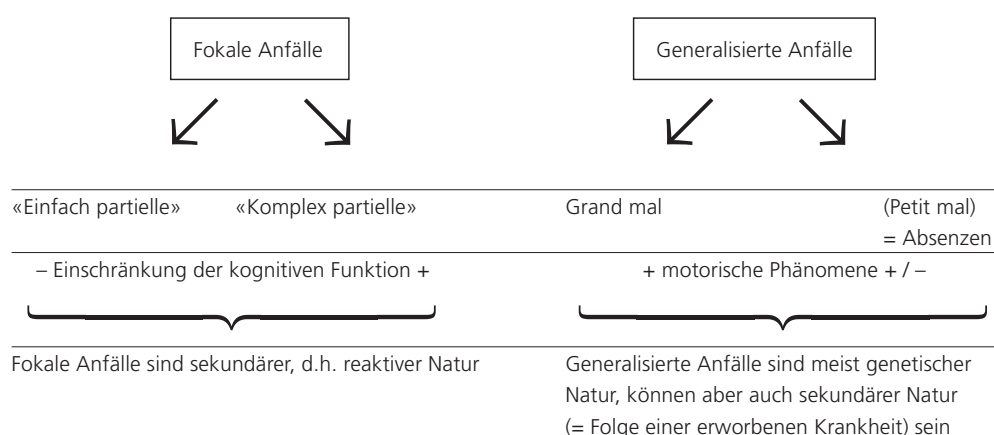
Fokale Anfälle

Generalisierte Anfälle

«Einfach partielle» «Komplex partielle»

Grand mal (Petit mal) = Absenzen

– Einschränkung der kognitiven Funktion +

+ motorische Phänomene + / –

Fokale Anfälle sind sekundärer, d.h. reaktiver Natur

Generalisierte Anfälle sind meist genetischer Natur, können aber auch sekundärer Natur (= Folge einer erworbenen Krankheit) sein